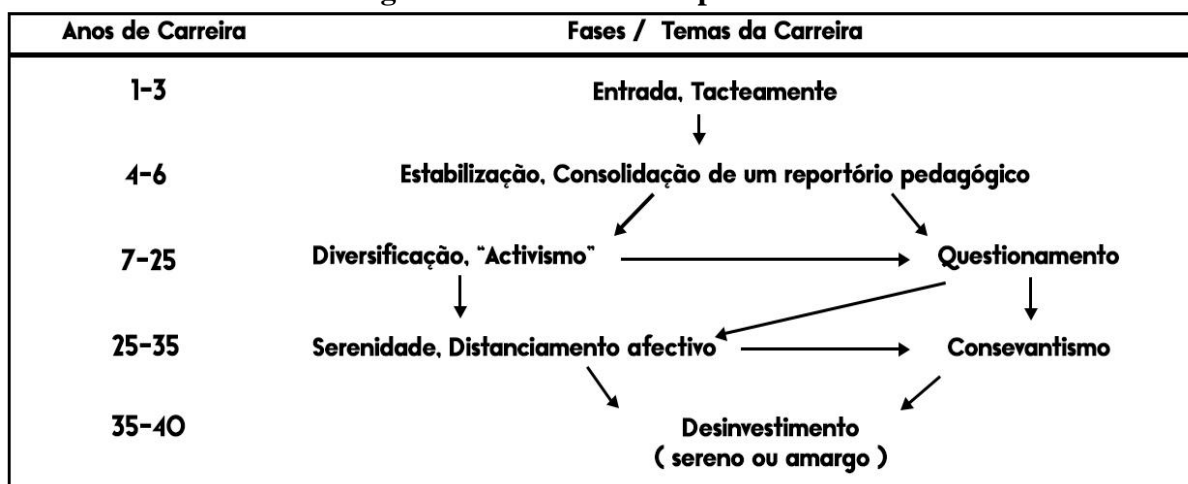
| Anos de Carreira | Fases / Temas da Carreira |
|---|---|
| 1-3 | Entrada, Tacteamente |
| 4-6 | Estabilização, Consolidação de um reportório pedagógico |
| 7-25 | Diversificação, "Activismo" → Questionamento |
| 25-35 | Serenidade, Distanciamento afectivo → Consevantismo |
| 35-40 | Desinvestimento ( sereno ou amargo ) |